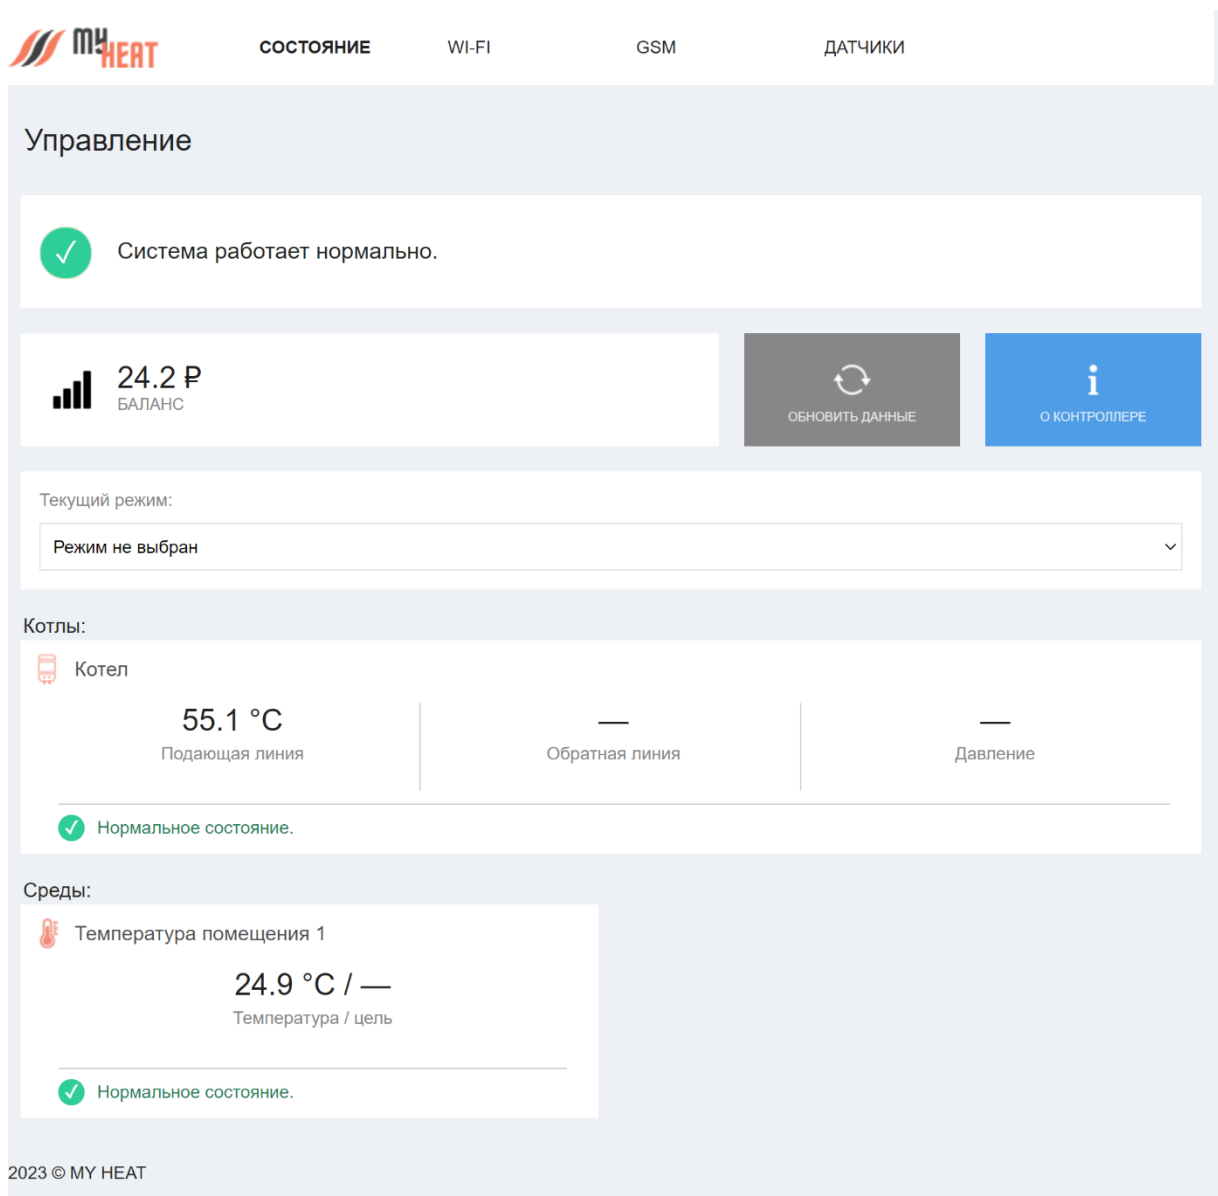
MY HEAT

СОСТОЯНИЕ WI-FI GSM ДАТЧИКИ

Управление

Система работает нормально.

24.2 ₽
БАЛАНС

ОБНОВИТЬ ДАННЫЕ

О КОНТРОЛЛЕРЕ

Текущий режим:

Режим не выбран

Котлы:

Котел

55.1 °C
Подающая линия

—
Обратная линия

—
Давление

Нормальное состояние.

Среды:

Температура помещения 1

24.9 °C / —
Температура / цель

Нормальное состояние.

2023 © MY HEAT